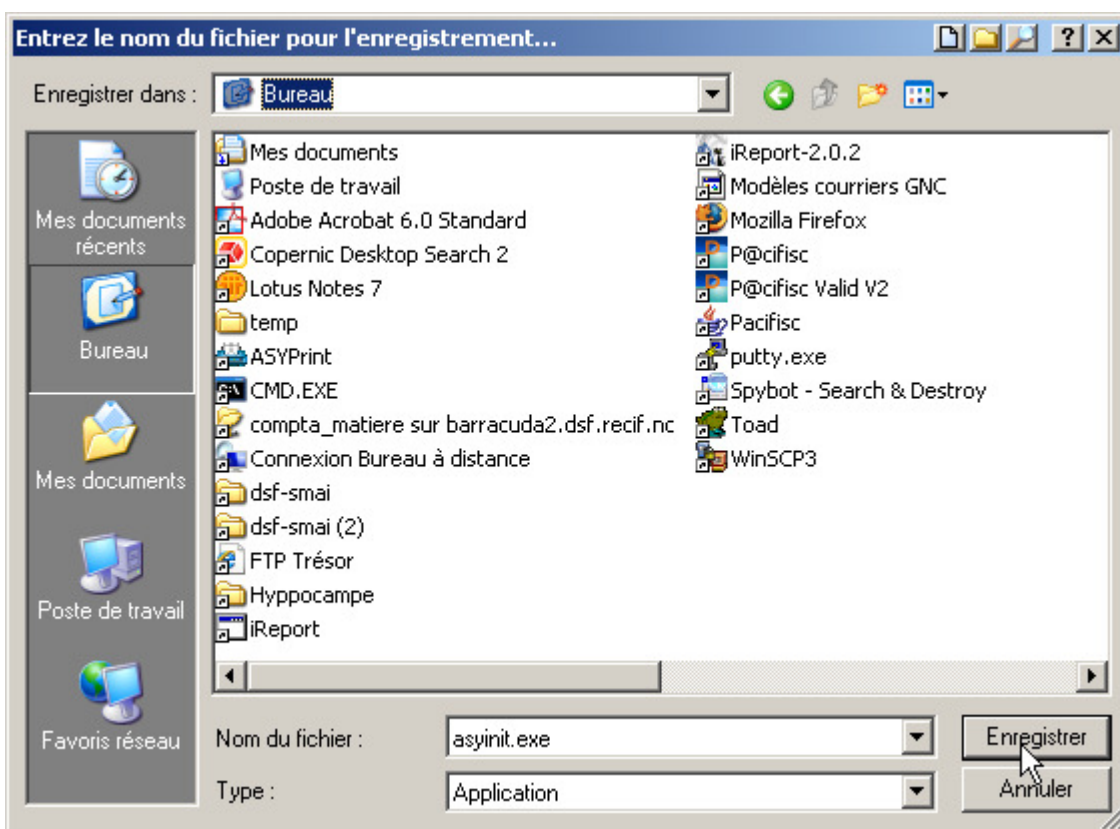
Entrez le nom du fichier pour l'enregistrement...

? X

Enregistrer dans : Bureau

Mes documents récents
Bureau
Mes documents
Poste de travail
Favoris réseau

Mes documents
Poste de travail
Adobe Acrobat 6.0 Standard
Copernic Desktop Search 2
Lotus Notes 7
temp
ASYPrint
CMD.EXE
compta_matiere sur barracuda2.dsf.recif.nc
Connexion Bureau à distance
dsf-smai
dsf-smai (2)
FTP Trésor
Hyppocampe
iReport

iReport-2.0.2
Modèles courriers GNC
Mozilla Firefox
P@cifisc
P@cifisc Valid V2
Pacifisc
putty.exe
Spybot - Search & Destroy
Toad
WinSCP3

Nom du fichier : asyinit.exe
Type : Application

Enregistrer
Annuler